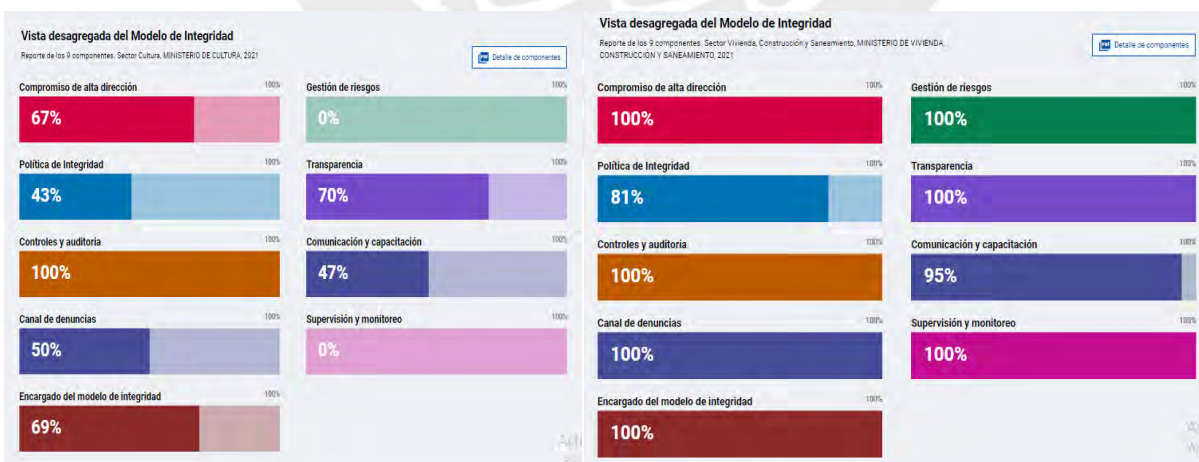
Vista desagregada del Modelo de Integridad

Reporte de los 9 componentes. Sector Cultura, MINISTERIO DE CULTURA, 2021

Detalle de componentes

Compromiso de alta dirección 100%

67%

Gestión de riesgos 100%

0%

Política de Integridad 100%

43%

Transparencia 100%

70%

Controles y auditoría 100%

100%

Comunicación y capacitación 100%

47%

Canal de denuncias 100%

50%

Supervisión y monitoreo 100%

0%

Encargado del modelo de integridad 100%

69%

Vista desagregada del Modelo de Integridad

Reporte de los 9 componentes. Sector Vivienda, Construcción y Saneamiento, MINISTERIO DE VIVIENDA, CONSTRUCCIÓN Y SANEAMIENTO, 2021

Detalle de componentes

Compromiso de alta dirección 100%

100%

Gestión de riesgos 100%

100%

Política de Integridad 100%

81%

Transparencia 100%

100%

Controles y auditoría 100%

100%

Comunicación y capacitación 100%

95%

Canal de denuncias 100%

100%

Supervisión y monitoreo 100%

100%

Encargado del modelo de integridad 100%

100%